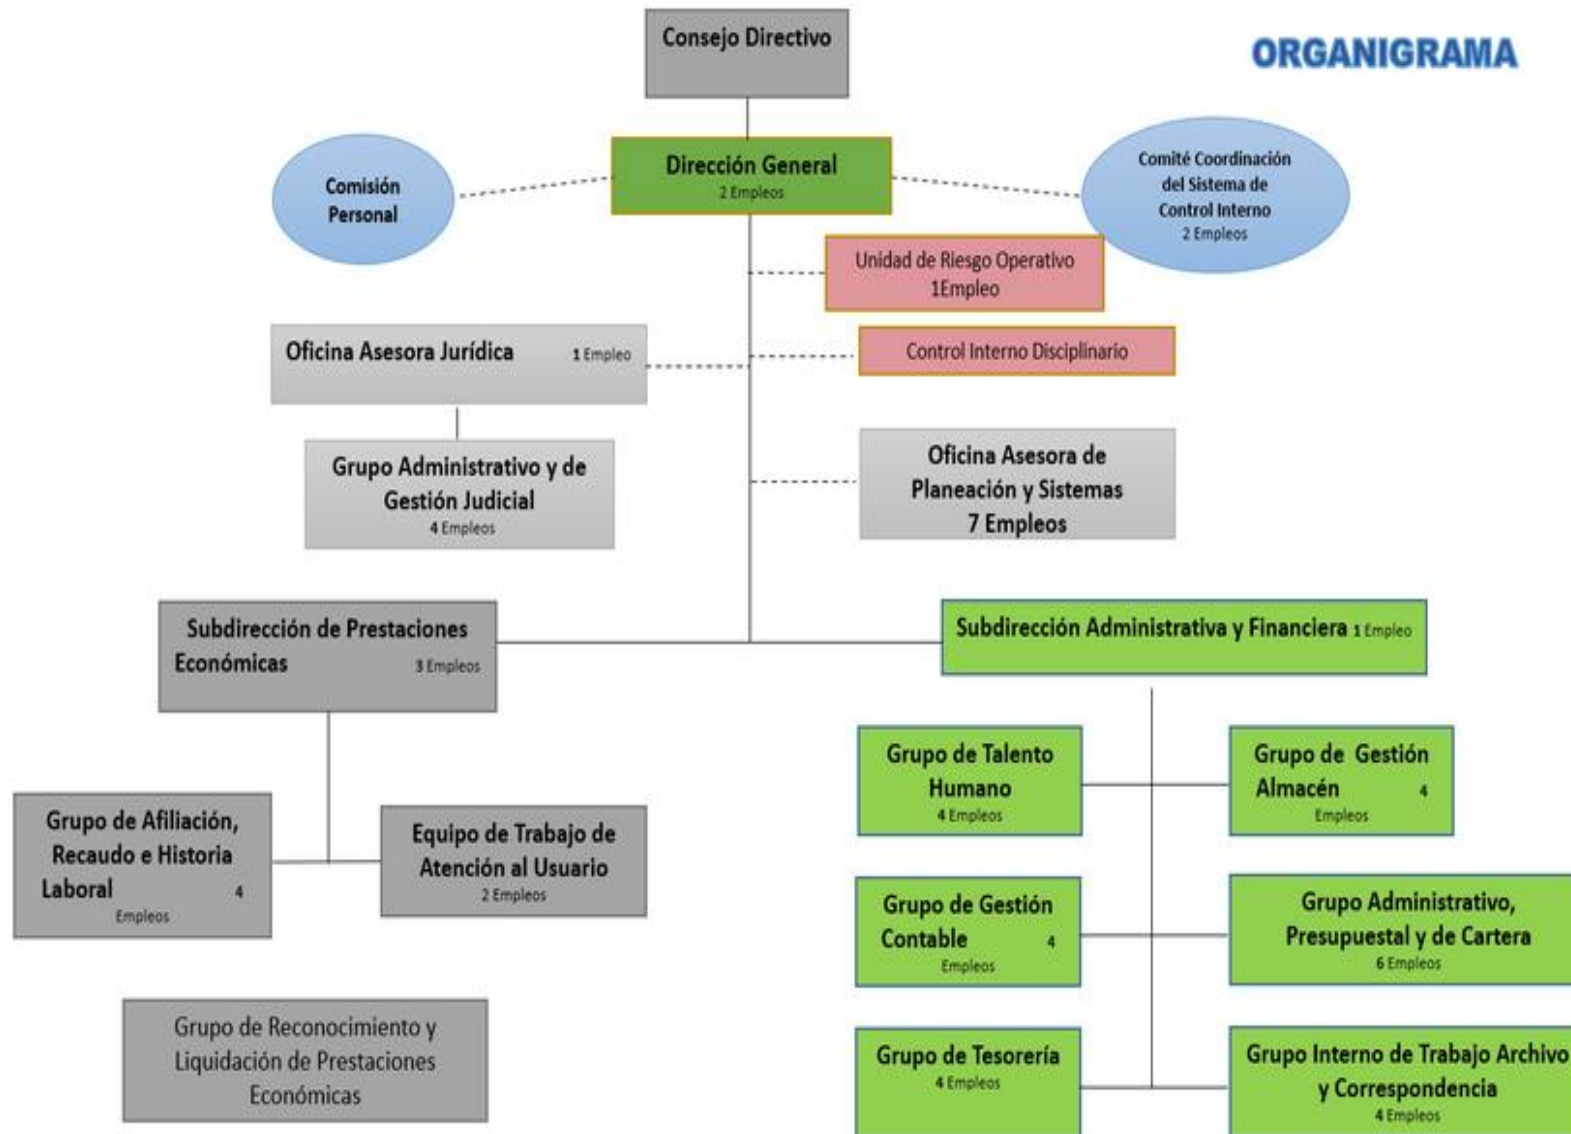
ORGANIGRAMA

Consejo Directivo

Dirección General
2 Empleos

Comisión Personal

Comité Coordinación del Sistema de Control Interno
2 Empleos

Unidad de Riesgo Operativo
1Empleo

Oficina Asesora Jurídica 1 Empleo

Control Interno Disciplinario

Grupo Administrativo y de Gestión Judicial
4 Empleos

Oficina Asesora de Planeación y Sistemas
7 Empleos

Subdirección de Prestaciones Económicas 3 Empleos

Subdirección Administrativa y Financiera 1 Empleo

Grupo de Talento Humano
4 Empleos

Grupo de Gestión Almacén 4 Empleos

Grupo de Afiliación, Recaudo e Historia Laboral 4 Empleos

Equipo de Trabajo de Atención al Usuario
2 Empleos

Grupo de Gestión Contable 4 Empleos

Grupo Administrativo, Presupuestal y de Cartera
6 Empleos

Grupo de Reconocimiento y Liquidación de Prestaciones Económicas

Grupo de Tesorería
4 Empleos

Grupo Interno de Trabajo Archivo y Correspondencia
4 Empleos